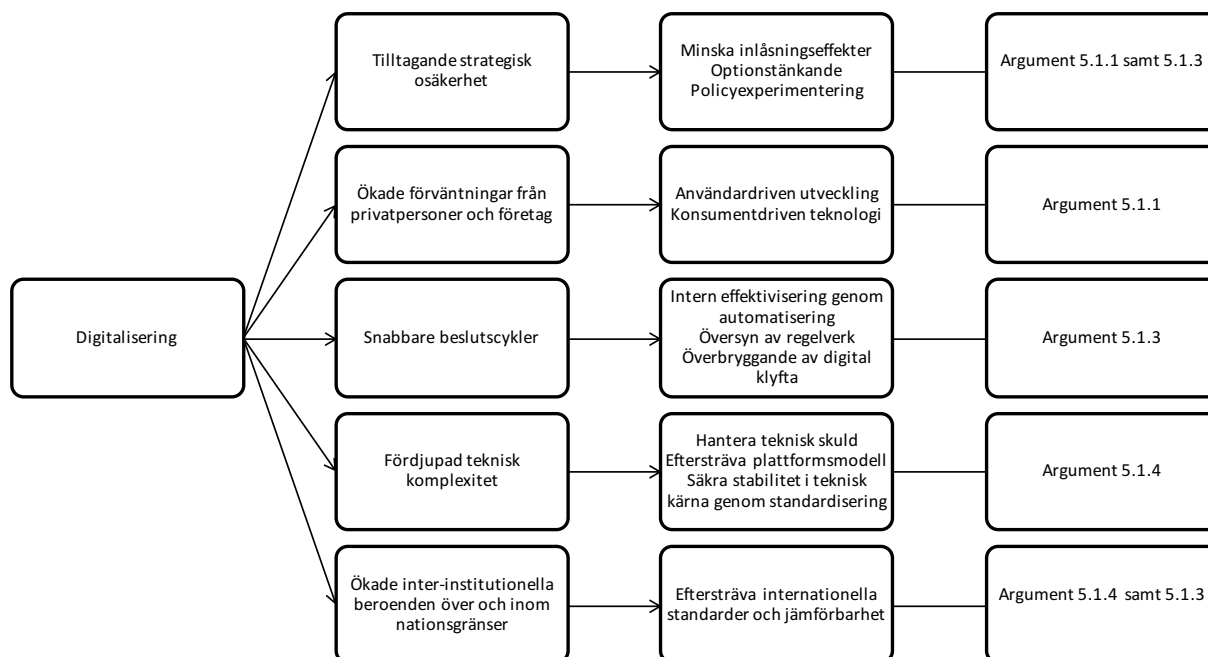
Digitalisering

Tilltagande strategisk osäkerhet

Minska inlåsningseffekter
Optionstänkande
Policyexperimentering

Argument 5.1.1 samt 5.1.3

Ökade förväntningar från privatpersoner och företag

Användardriven utveckling
Konsumentdriven teknologi

Argument 5.1.1

Snabbare beslutscykler

Intern effektivisering genom automatisering
Översyn av regelverk
Överbryggande av digital klyfta

Argument 5.1.3

Fördjupad teknisk komplexitet

Hantera teknisk skuld
Eftersträva plattformsmodell
Säkra stabilitet i teknisk kärna genom standardisering

Argument 5.1.4

Ökade inter-institutionella beroenden över och inom nationsgränser

Eftersträva internationella standarder och jämförbarhet

Argument 5.1.4 samt 5.1.3